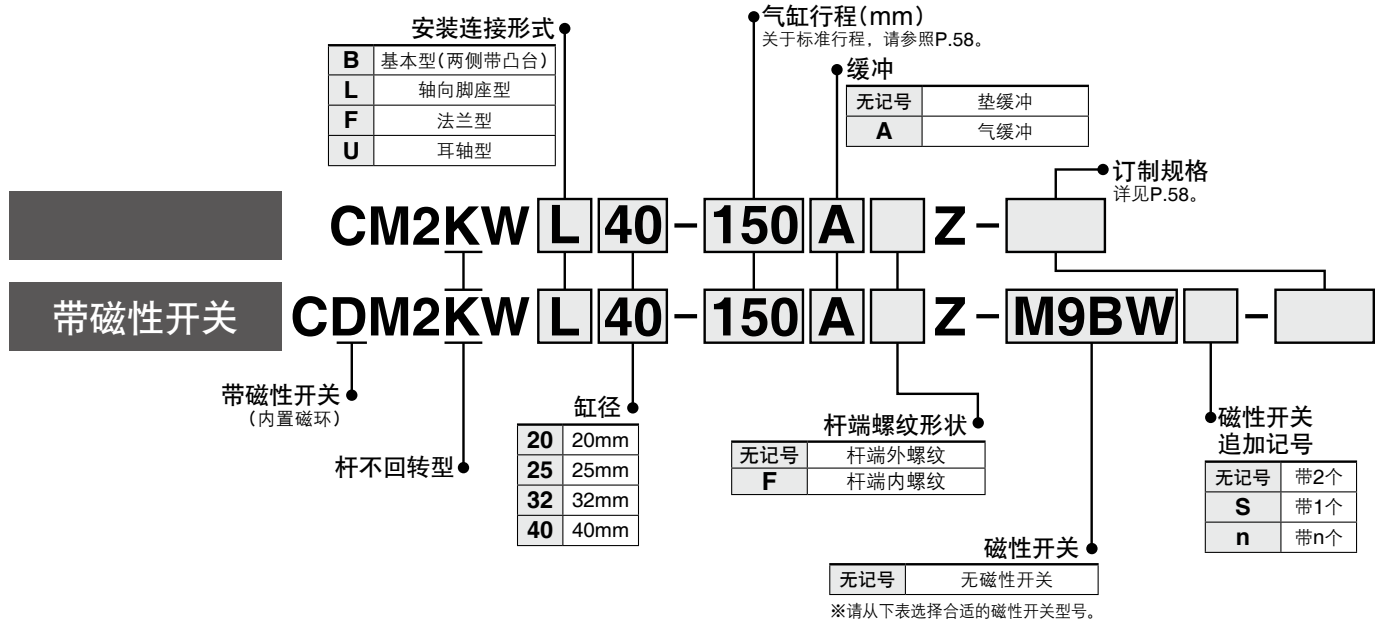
安装连接形式

| B | 基本型(两侧带凸台) |
|---|---|
| L | 轴向脚座型 |
| F | 法兰型 |
| U | 耳轴型 |

气缸行程(mm)
关于标准行程，请参照P.58。

缓冲

| 无记号 | 垫缓冲 |
|---|---|
| A | 气缓冲 |

订制规格
详见P.58。

CM2KW L 40 - 150 A Z -

带磁性开关 CDM2KW L 40 - 150 A Z - M9BW -

带磁性开关
(内置磁环)

杆不回转型

缸径

| 20 | 20mm |
|---|---|
| 25 | 25mm |
| 32 | 32mm |
| 40 | 40mm |

杆端螺纹形状

| 无记号 | 杆端外螺纹 |
|---|---|
| F | 杆端内螺纹 |

磁性开关

| 无记号 | 无磁性开关 |
|---|---|

※请从下表选择合适的磁性开关型号。

磁性开关
追加记号

| 无记号 | 带2个 |
|---|---|
| S | 带1个 |
| n | 带n个 |